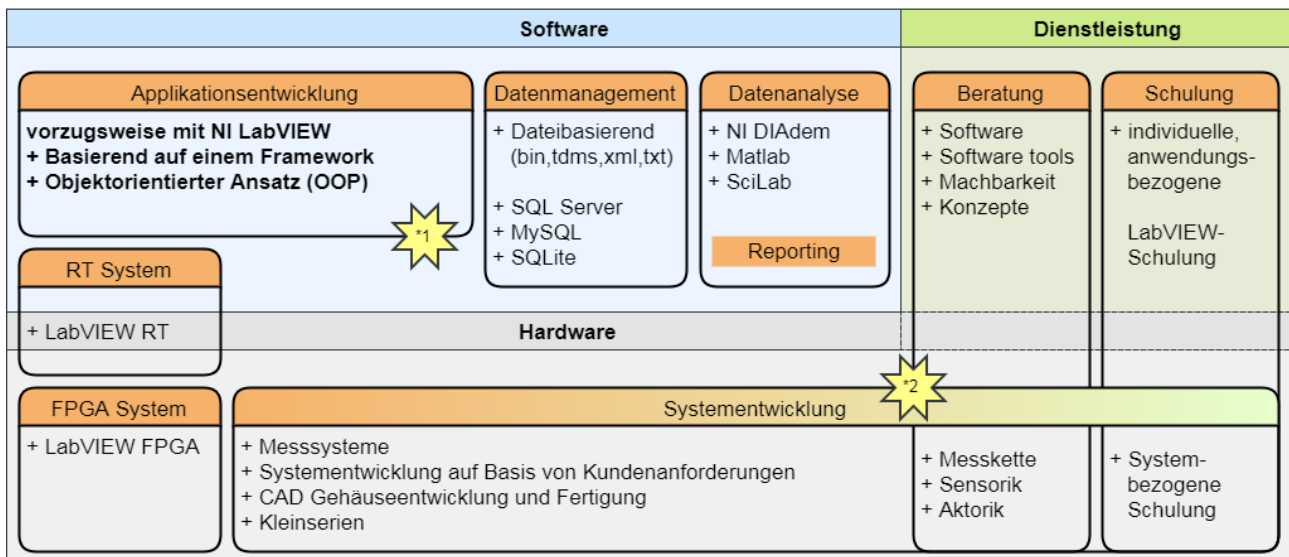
Software

Dienstleistung

Applikationsentwicklung

vorzugsweise mit NI LabVIEW
+ Basierend auf einem Framework
+ Objektorientierter Ansatz (OOP)

*1

Datenmanagement

+ Dateibasierend (bin,tdms,xml,txt)

+ SQL Server
+ MySQL
+ SQLite

Datenanalyse

+ NI DIAdem
+ Matlab
+ SciLab

Reporting

Beratung

+ Software
+ Software tools
+ Machbarkeit
+ Konzepte

Schulung

+ individuelle, anwendungsbezogene

LabVIEW-Schulung

RT System

+ LabVIEW RT

Hardware

*2

FPGA System

+ LabVIEW FPGA

Systementwicklung

+ Messsysteme
+ Systementwicklung auf Basis von Kundenanforderungen
+ CAD Gehäuseentwicklung und Fertigung
+ Kleinserien

+ Messkette
+ Sensorik
+ Aktorik

+ Systembezogene Schulung